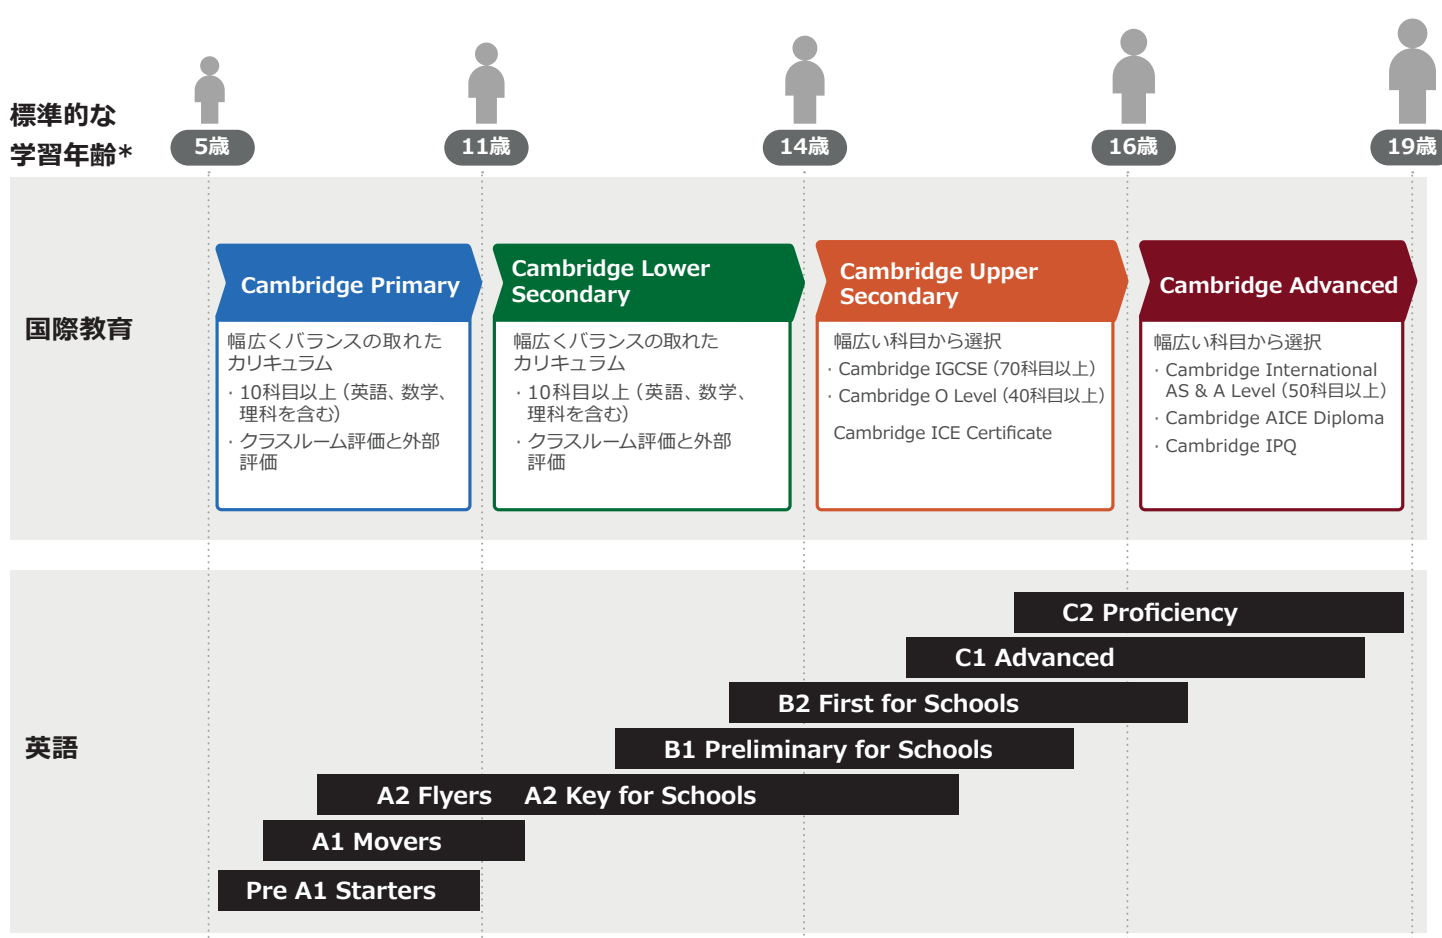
標準的な
学習年齢*

5歳

11歳

14歳

16歳

19歳

国際教育

Cambridge Primary

幅広くバランスの取れたカリキュラム
· 10科目以上（英語、数学、理科を含む）
· クラスルーム評価と外部評価

Cambridge Lower Secondary

幅広くバランスの取れたカリキュラム
· 10科目以上（英語、数学、理科を含む）
· クラスルーム評価と外部評価

Cambridge Upper Secondary

幅広い科目から選択
· Cambridge IGCSE（70科目以上）
· Cambridge O Level（40科目以上）

Cambridge ICE Certificate

Cambridge Advanced

幅広い科目から選択
· Cambridge International AS & A Level（50科目以上）
· Cambridge AICE Diploma
· Cambridge IPQ

英語

C2 Proficiency

C1 Advanced

B2 First for Schools

B1 Preliminary for Schools

A2 Flyers

A2 Key for Schools

A1 Movers

Pre A1 Starters